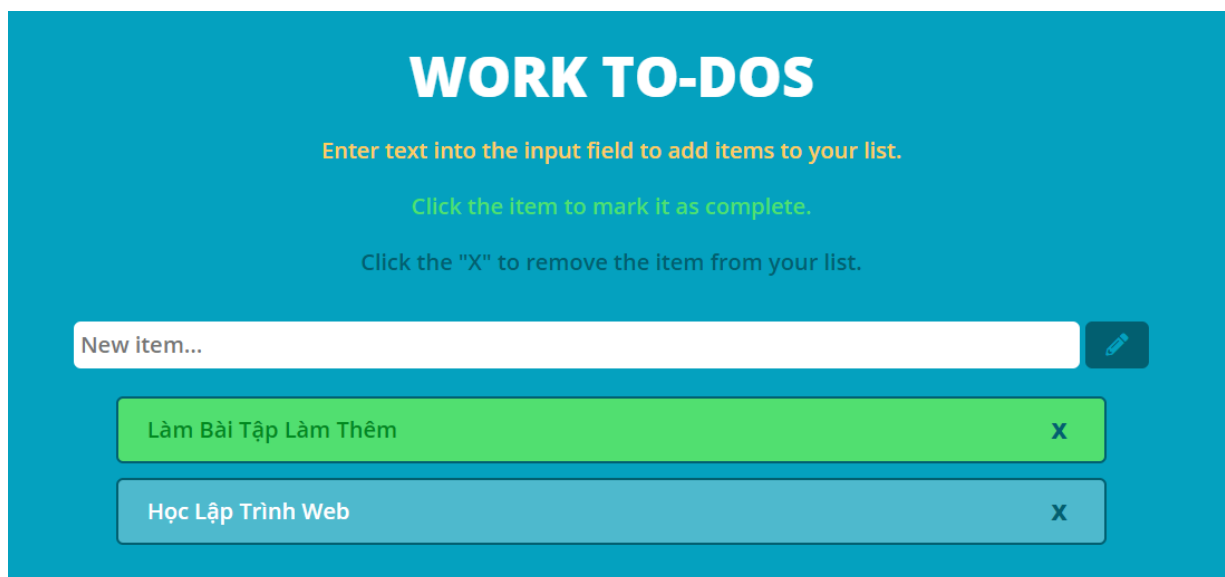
WORK TO-DOS

Enter text into the input field to add items to your list.

Click the item to mark it as complete.

Click the "X" to remove the item from your list.

New item...

Làm Bài Tập Làm Thêm x

Học Lập Trình Web x